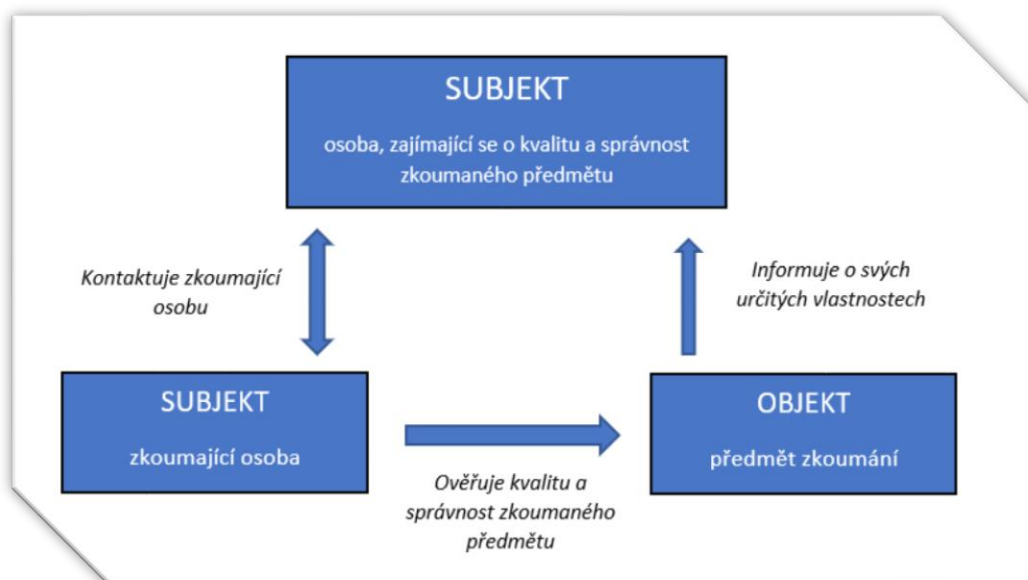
SUBJEKT

osoba, zajímající se o kvalitu a správnost zkoumaného předmětu

Kontaktuje zkoumající osobu

Informuje o svých určitých vlastnostech

SUBJEKT

zkoumající osoba

Ověřuje kvalitu a správnost zkoumaného předmětu

OBJEKT

předmět zkoumání